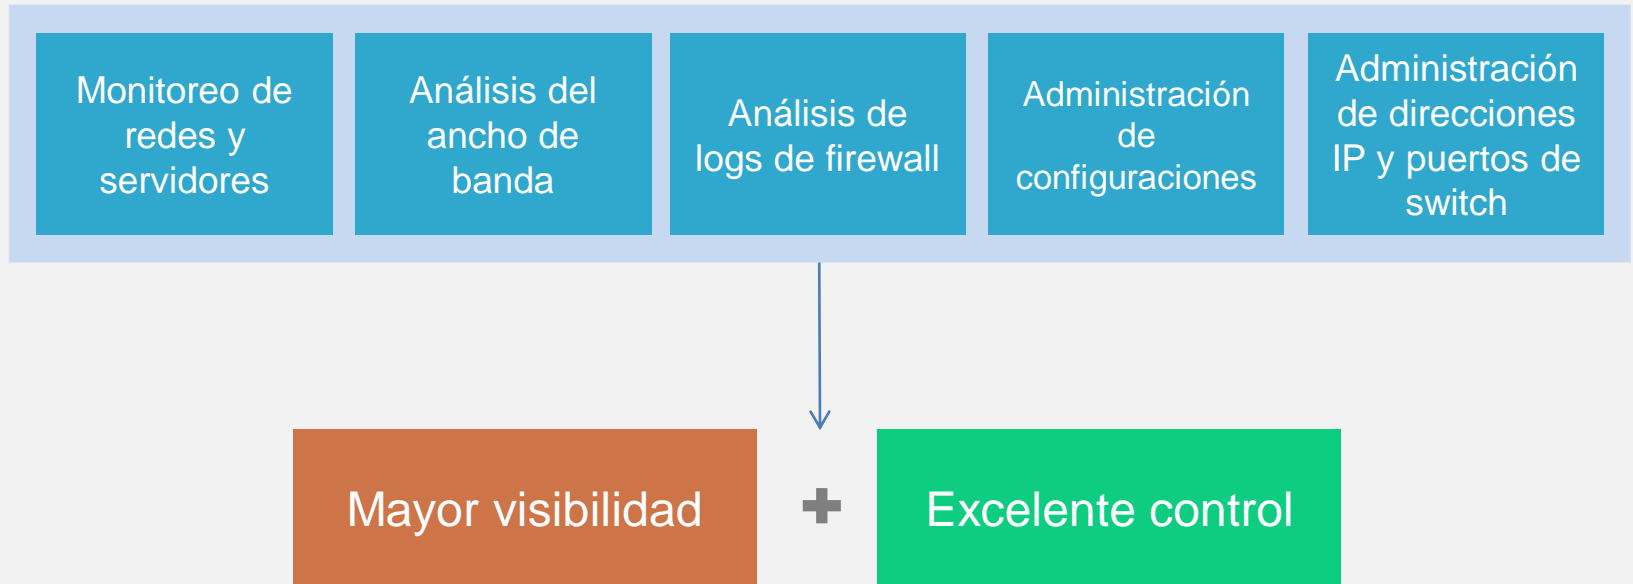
Monitoreo de redes y servidores

Análisis del ancho de banda

Análisis de logs de firewall

Administración de configuraciones

Administración de direcciones IP y puertos de switch

Mayor visibilidad

+

Excelente control